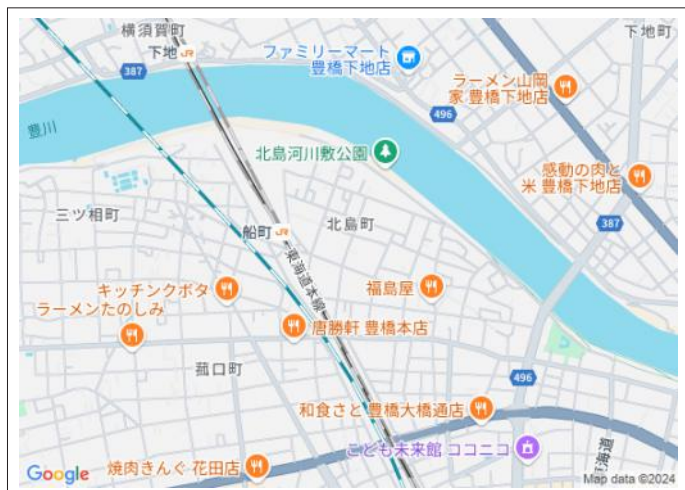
横須賀町
下地
387
ファミリーマート
豊橋下地店
下地町
ラーメン山岡家 豊橋下地店
496
豊川
北島河川敷公園
感動の肉と米 豊橋下地店
三ツ相町
船町
北島町
387
東海道本線
キッチンクボタ
福島屋
ラーメンたのしみ
唐勝軒 豊橋本店
瓦口町
496
和食さと 豊橋大橋通店
こども未来館 ココニコ
Google
焼肉きんぐ 花田店
Map data ©2024